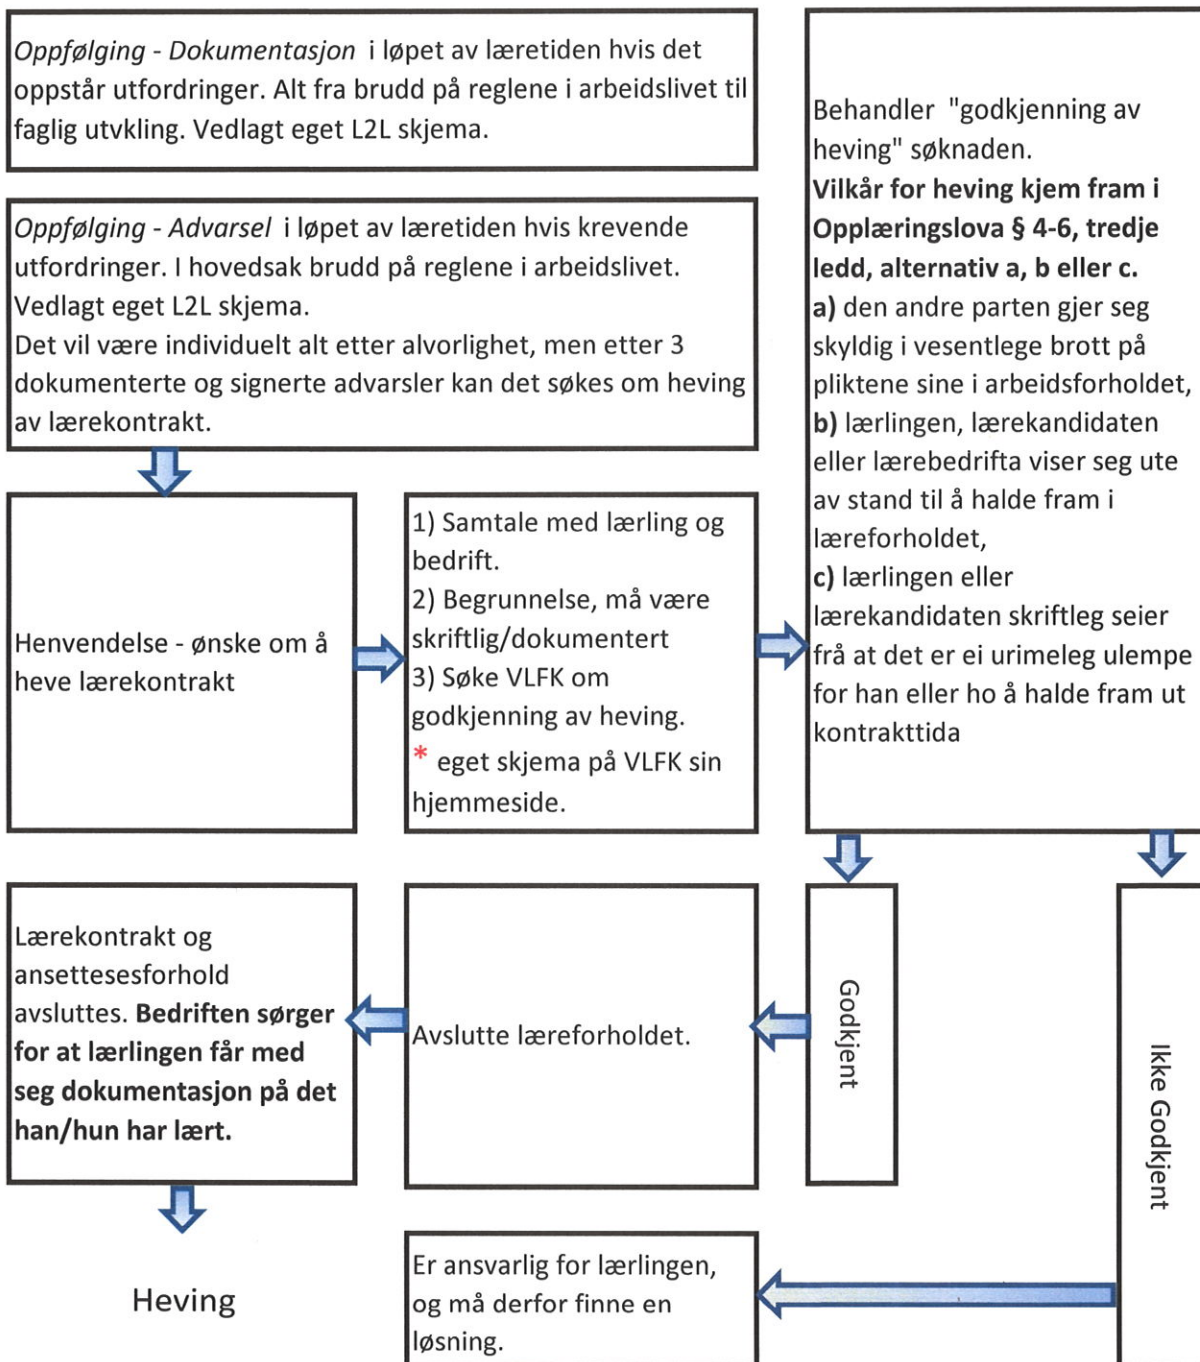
Oppfølging - Dokumentasjon i løpet av læretiden hvis det oppstår utfordringer. Alt fra brudd på reglene i arbeidslivet til faglig utvkling. Vedlagt eget L2L skjema.

Oppfølging - Advarsel i løpet av læretiden hvis krevende utfordringer. I hovedsak brudd på reglene i arbeidslivet. Vedlagt eget L2L skjema.
Det vil være individuelt alt etter alvorlighet, men etter 3 dokumenterte og signerte advarsler kan det søkes om heving av lærekontrakt.

Henvendelse - ønske om å heve lærekontrakt

1) Samtale med lærling og bedrift.
2) Begrunnelse, må være skriftlig/dokumentert
3) Søke VLFK om godkjenning av heving.
* eget skjema på VLFK sin hjemmeside.

Behandler "godkjenning av heving" søknaden.
**Vilkår for heving kjem fram i Opplæringslova § 4-6, tredje ledd, alternativ a, b eller c.**
**a)** den andre parten gjer seg skyldig i vesentlege brott på pliktene sine i arbeidsforholdet,
**b)** lærlingen, lærekandidaten eller lærebedrifta viser seg ute av stand til å halde fram i læreforholdet,
**c)** lærlingen eller lærekandidaten skriftleg seier frå at det er ei urimeleg ulempe for han eller ho å halde fram ut kontrakttida

Godkjent

Ikke Godkjent

Lærekontrakt og ansettesesforhold avsluttes. **Bedriften sørger for at lærlingen får med seg dokumentasjon på det han/hun har lært.**

Avslutte læreforholdet.

Heving

Er ansvarlig for lærlingen, og må derfor finne en løsning.